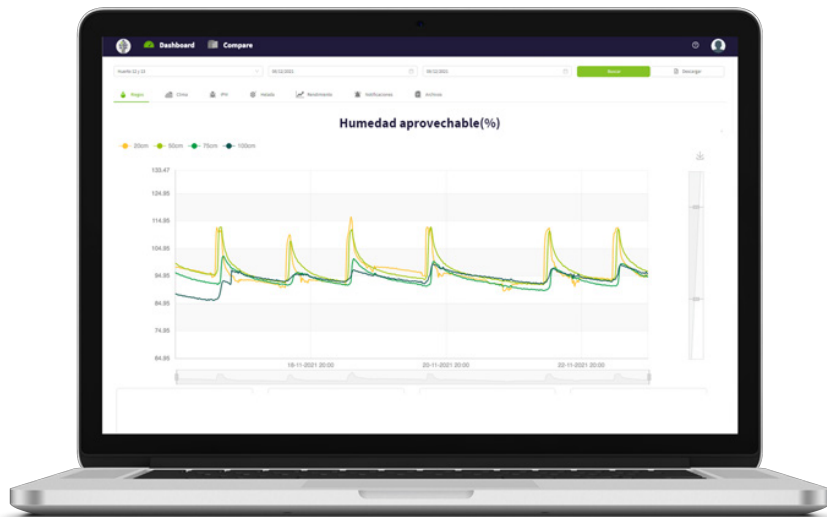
Dashboard Compare

Huerto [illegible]
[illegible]
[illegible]
Buscar
Descargar

Riegos Clima IPM Helada Rendimiento Notificaciones Archivos

Humedad aprovechable(%)

20cm 50cm 75cm 100cm

135.47
124.95
114.95
104.95
94.95
84.95
74.95
64.95

18-11-2021 20:00
20-11-2021 20:00
22-11-2021 20:00